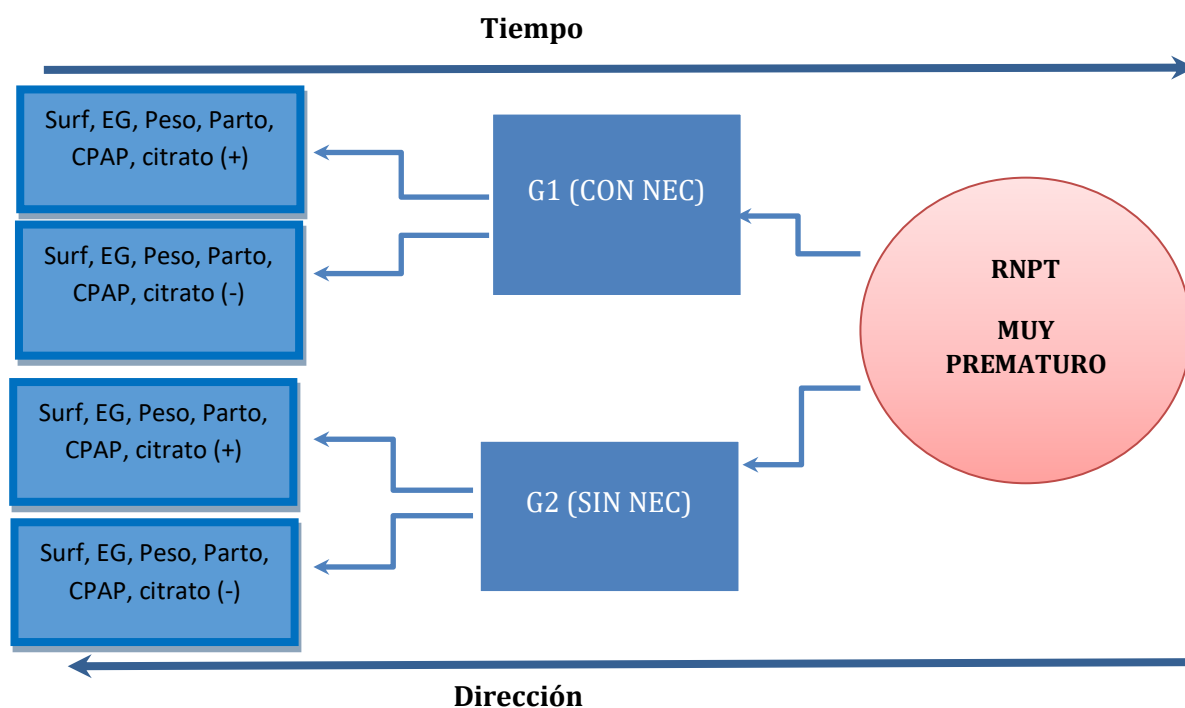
Tiempo

Surf, EG, Peso, Parto, CPAP, citrato (+)

Surf, EG, Peso, Parto, CPAP, citrato (-)

G1 (CON NEC)

RNPT

MUY PREMATURO

Surf, EG, Peso, Parto, CPAP, citrato (+)

G2 (SIN NEC)

Surf, EG, Peso, Parto, CPAP, citrato (-)

Dirección